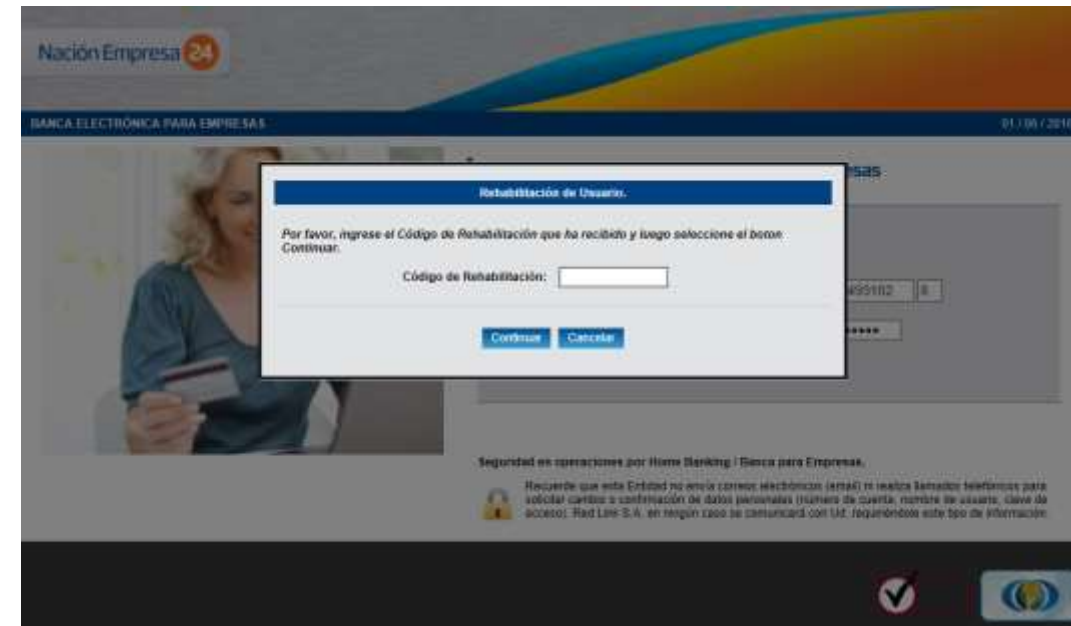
Nación Empresa 24

BANCA ELECTRÓNICA PARA EMPRESAS

01 / 06 / 201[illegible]

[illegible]sas

Rehabilitación de Usuario.

Por favor, ingrese el Código de Rehabilitación que ha recibido y luego seleccione el boton Continuar.

Código de Rehabilitación:

Continuar Cancelar

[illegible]495182 8

******

Seguridad en operaciones por Home Banking / Banca para Empresas.

Recuerde que esta Entidad no envía correos electrónicos (email) ni realiza llamados telefónicos para solicitar cambios o confirmación de datos personales (número de cuenta, nombre de usuario, clave de acceso). Red Link S.A. en ningún caso se comunicará con Ud. requiriéndole este tipo de información.